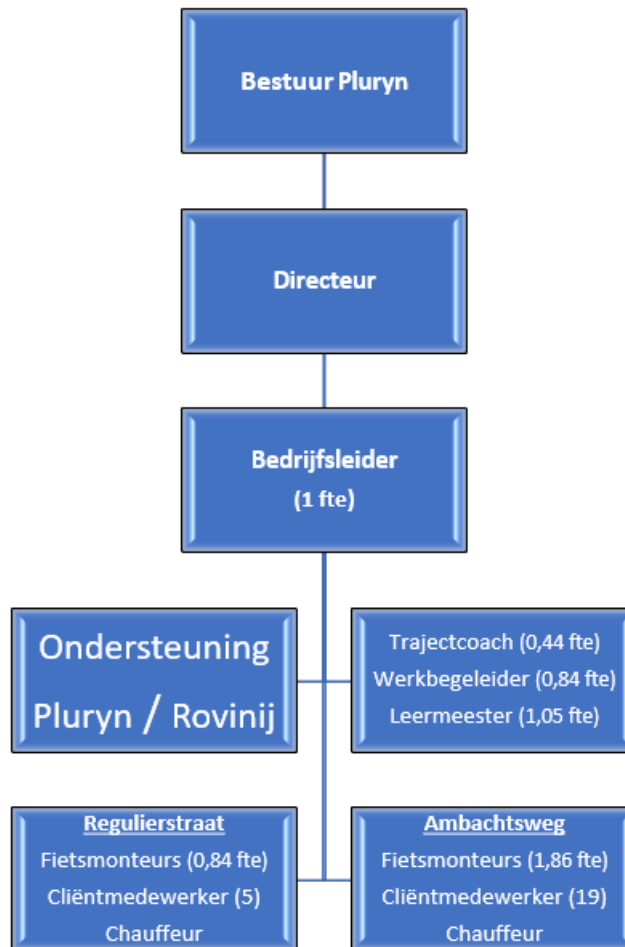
Bestuur Pluryn

Directeur

Bedrijfsleider
(1 fte)

Ondersteuning Pluryn / Rovinij

Trajectcoach (0,44 fte)
Werkbegeleider (0,84 fte)
Leermeester (1,05 fte)

Regulierstraat
Fietsmonteurs (0,84 fte)
Cliëntmedewerker (5)
Chauffeur

Ambachtsweg
Fietsmonteurs (1,86 fte)
Cliëntmedewerker (19)
Chauffeur